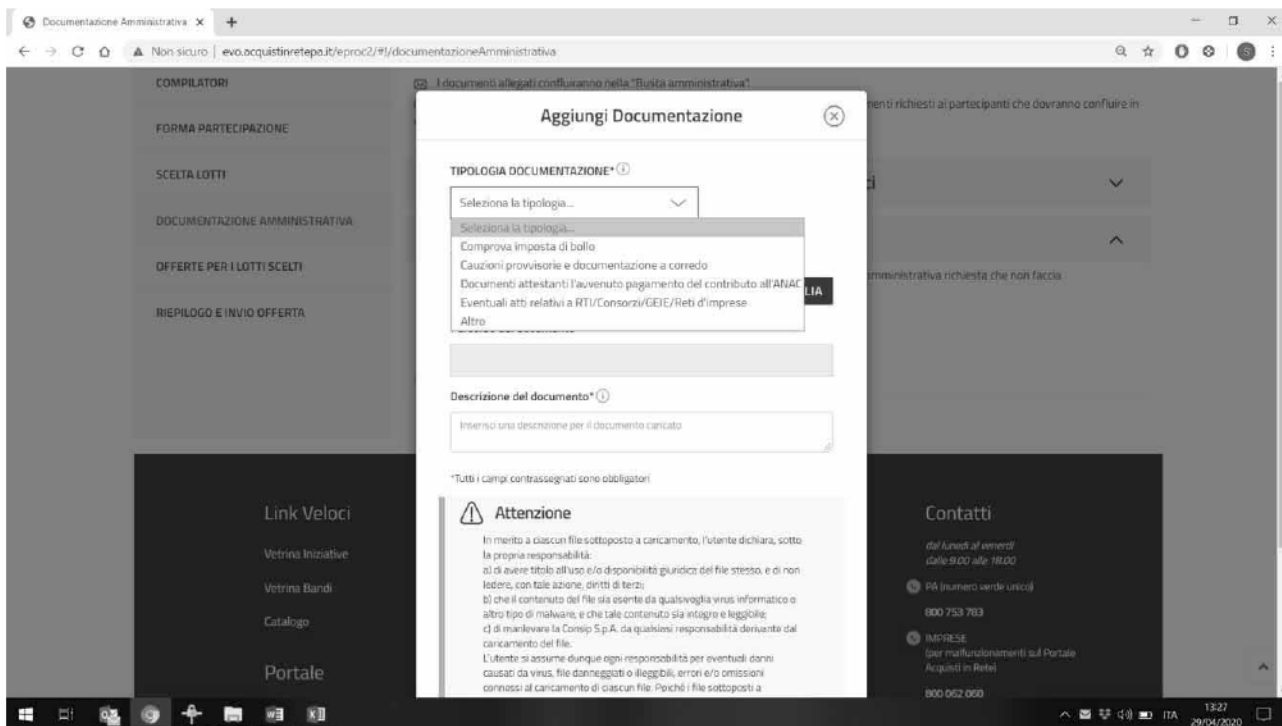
Documentazione Amministrativa ×

Non sicuro | evo.acquistinretepa.it/eproc2/#!/documentazioneAmministrativa

COMPILATORI

FORMA PARTECIPAZIONE

SCELTA LOTTI

DOCUMENTAZIONE AMMINISTRATIVA

OFFERTE PER I LOTTI SCELTI

RIEPILOGO E INVIO OFFERTA

I documenti allegati confluiranno nella "Busta amministrativa".

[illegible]enti richiesti ai partecipanti che dovranno confluire in

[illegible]ci

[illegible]mministrativa richiesta che non faccia

Aggiungi Documentazione

TIPOLOGIA DOCUMENTAZIONE*

Seleziona la tipologia...

Seleziona la tipologia...
Comprova imposta di bollo
Cauzioni provvisorie e documentazione a corredo
Documenti attestanti l'avvenuto pagamento del contributo all'ANAC
Eventuali atti relativi a RTI/Consorzi/GEIE/Reti d'imprese
Altro

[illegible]LIA

Descrizione del documento*

Inserisci una descrizione per il documento caricato

*Tutti i campi contrassegnati sono obbligatori

Attenzione

In merito a ciascun file sottoposto a caricamento, l'utente dichiara, sotto la propria responsabilità:
a) di avere titolo all'uso e/o disponibilità giuridica del file stesso, e di non ledere, con tale azione, diritti di terzi;
b) che il contenuto del file sia esente da qualsivoglia virus informatico o altro tipo di malware, e che tale contenuto sia integro e leggibile;
c) di manlevare la Consip S.p.A. da qualsiasi responsabilità derivante dal caricamento del file.
L'utente si assume dunque ogni responsabilità per eventuali danni causati da virus, file danneggiati o illeggibili, errori e/o omissioni connessi al caricamento di ciascun file. Poiché i file sottoposti a

Link Veloci

Vetrina Iniziative

Vetrina Bandi

Catalogo

Portale

Contatti

dal lunedì al venerdì
dalle 9:00 alle 18:00

PA (numero verde unico)

800 753 783

IMPRESE
(per malfunzionamenti sul Portale Acquisti in Rete)

800 062 060

ITA 13:27 29/04/2020